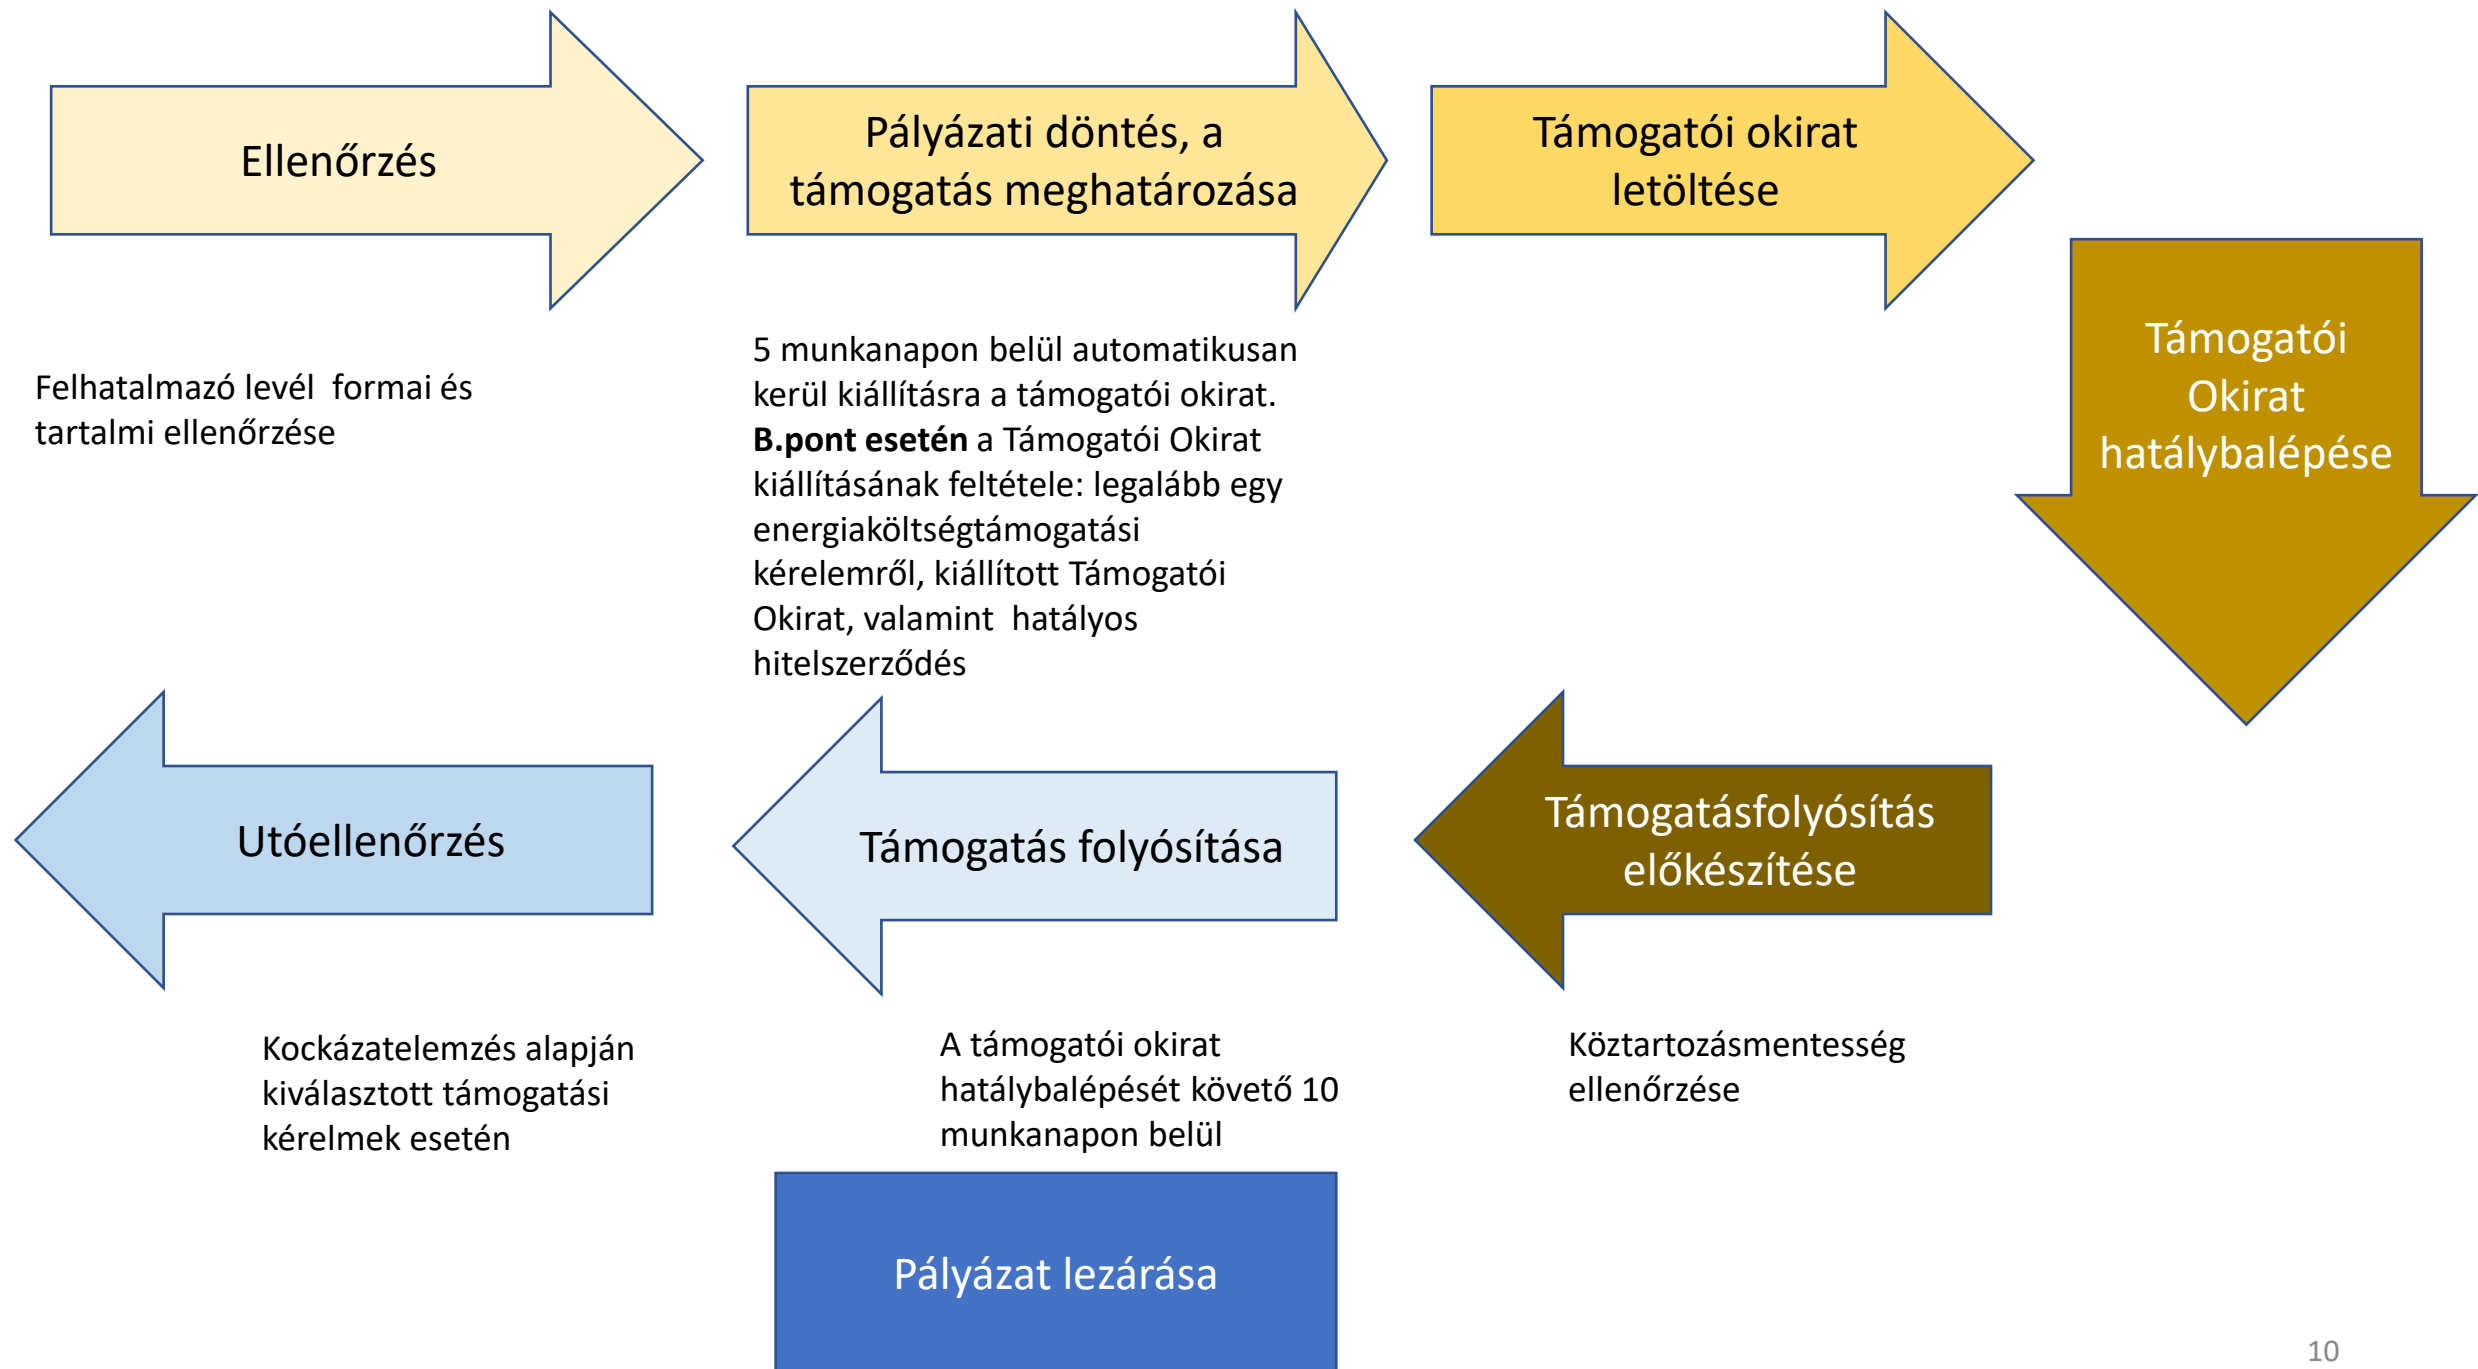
Ellenőrzés

Pályázati döntés, a támogatás meghatározása

Támogatói okirat letöltése

Támogatói Okirat hatálybalépése

Felhatalmazó levél  formai és tartalmi ellenőrzése

5 munkanapon belül automatikusan kerül kiállításra a támogatói okirat. **B.pont esetén** a Támogatói Okirat kiállításának feltétele: legalább egy energiaköltségtámogatási kérelemről, kiállított Támogatói Okirat, valamint  hatályos hitelszerződés

Utóellenőrzés

Támogatás folyósítása

Támogatásfolyósítás előkészítése

Kockázatelemzés alapján kiválasztott támogatási kérelmek esetén

A támogatói okirat hatálybalépését követő 10 munkanapon belül

Köztartozásmentesség ellenőrzése

Pályázat lezárása

10